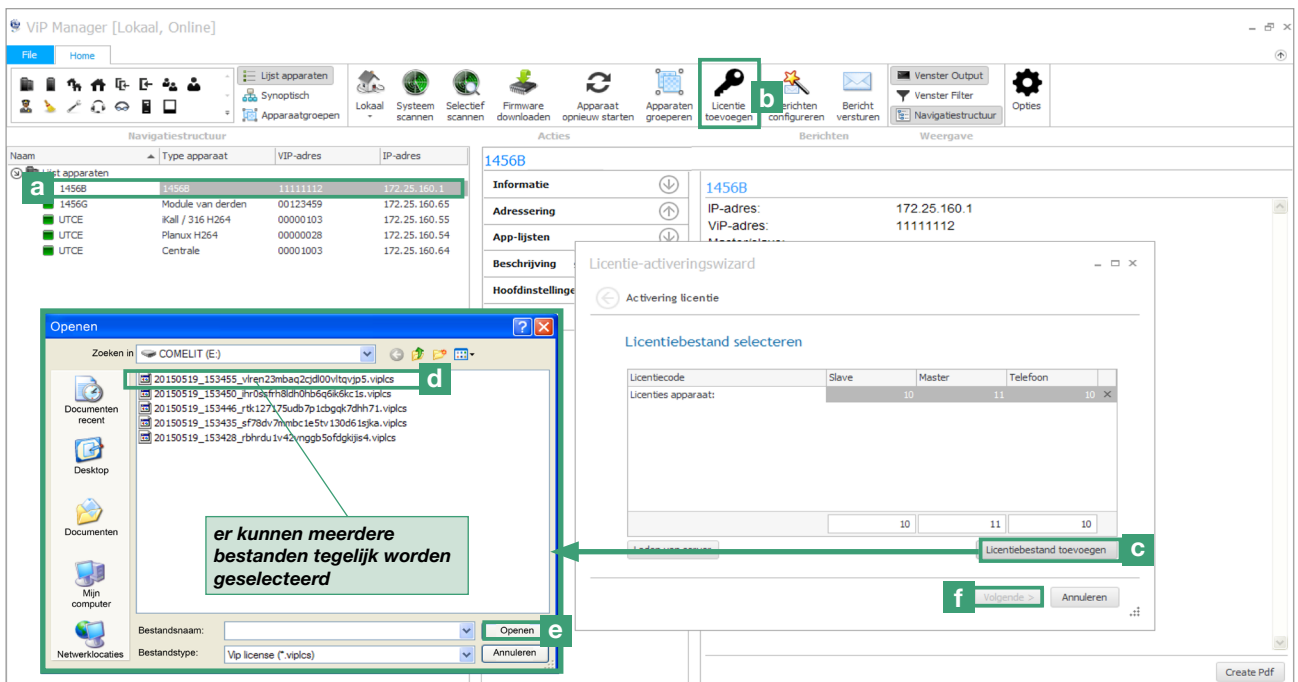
ViP Manager [Lokaal, Online]

File Home

Lijst apparaten
Synoptisch
Apparaatgroepen

Navigatiestructuur

Lokaal Systeem scannen Selectief scannen Firmware downloaden Apparaat opnieuw starten Apparaten groeperen Licentie toevoegen Berichten configureren Bericht versturen

Acties Berichten

Venster Output
Venster Filter
Navigatiestructuur

Weergave

Opties

| Naam | Type apparaat | VIP-adres | IP-adres |
|---|---|---|---|
| Lijst apparaten | | | |
| 1456B | 1456B | 11111112 | 172.25.160.1 |
| 1456G | Module van derden | 00123459 | 172.25.160.65 |
| UTCE | iKall / 316 H264 | 00000103 | 172.25.160.55 |
| UTCE | Planux H264 | 00000028 | 172.25.160.54 |
| UTCE | Centrale | 00001003 | 172.25.160.64 |

a b

1456B

Informatie
Adressering
App-lijsten
Beschrijving
Hoofdinstellingen

1456B
IP-adres: 172.25.160.1
ViP-adres: 11111112

Licentie-activeringswizard

Activering licentie

Licentiebestand selecteren

| Licentiecode | Slave | Master | Telefoon |
|---|---|---|---|
| Licenties apparaat: | 10 | 11 | 10 |
| | 10 | 11 | 10 |

Laden van server

Licentiebestand toevoegen c

f Volgende > Annuleren

Openen

Zoeken in COMELIT (E:)

Documenten recent
Desktop
Documenten
Mijn computer
Netwerklocaties

20150519_153455_vlren23mbaq2cjdl00vltqvjp5.viplcs d
20150519_153450_ihr0ssfrh8ldh0hb6q6ik6kc1s.viplcs
20150519_153446_rtk127175udb7p1cbgqk7dhh71.viplcs
20150519_153435_sf78dv7mmbc1e5tv130d61sjka.viplcs
20150519_153428_rbhrdu1v42vnggb5ofdgkijis4.viplcs

er kunnen meerdere bestanden tegelijk worden geselecteerd

Bestandsnaam: Openen e
Bestandstype: Vip license (*.viplcs) Annuleren

Create Pdf